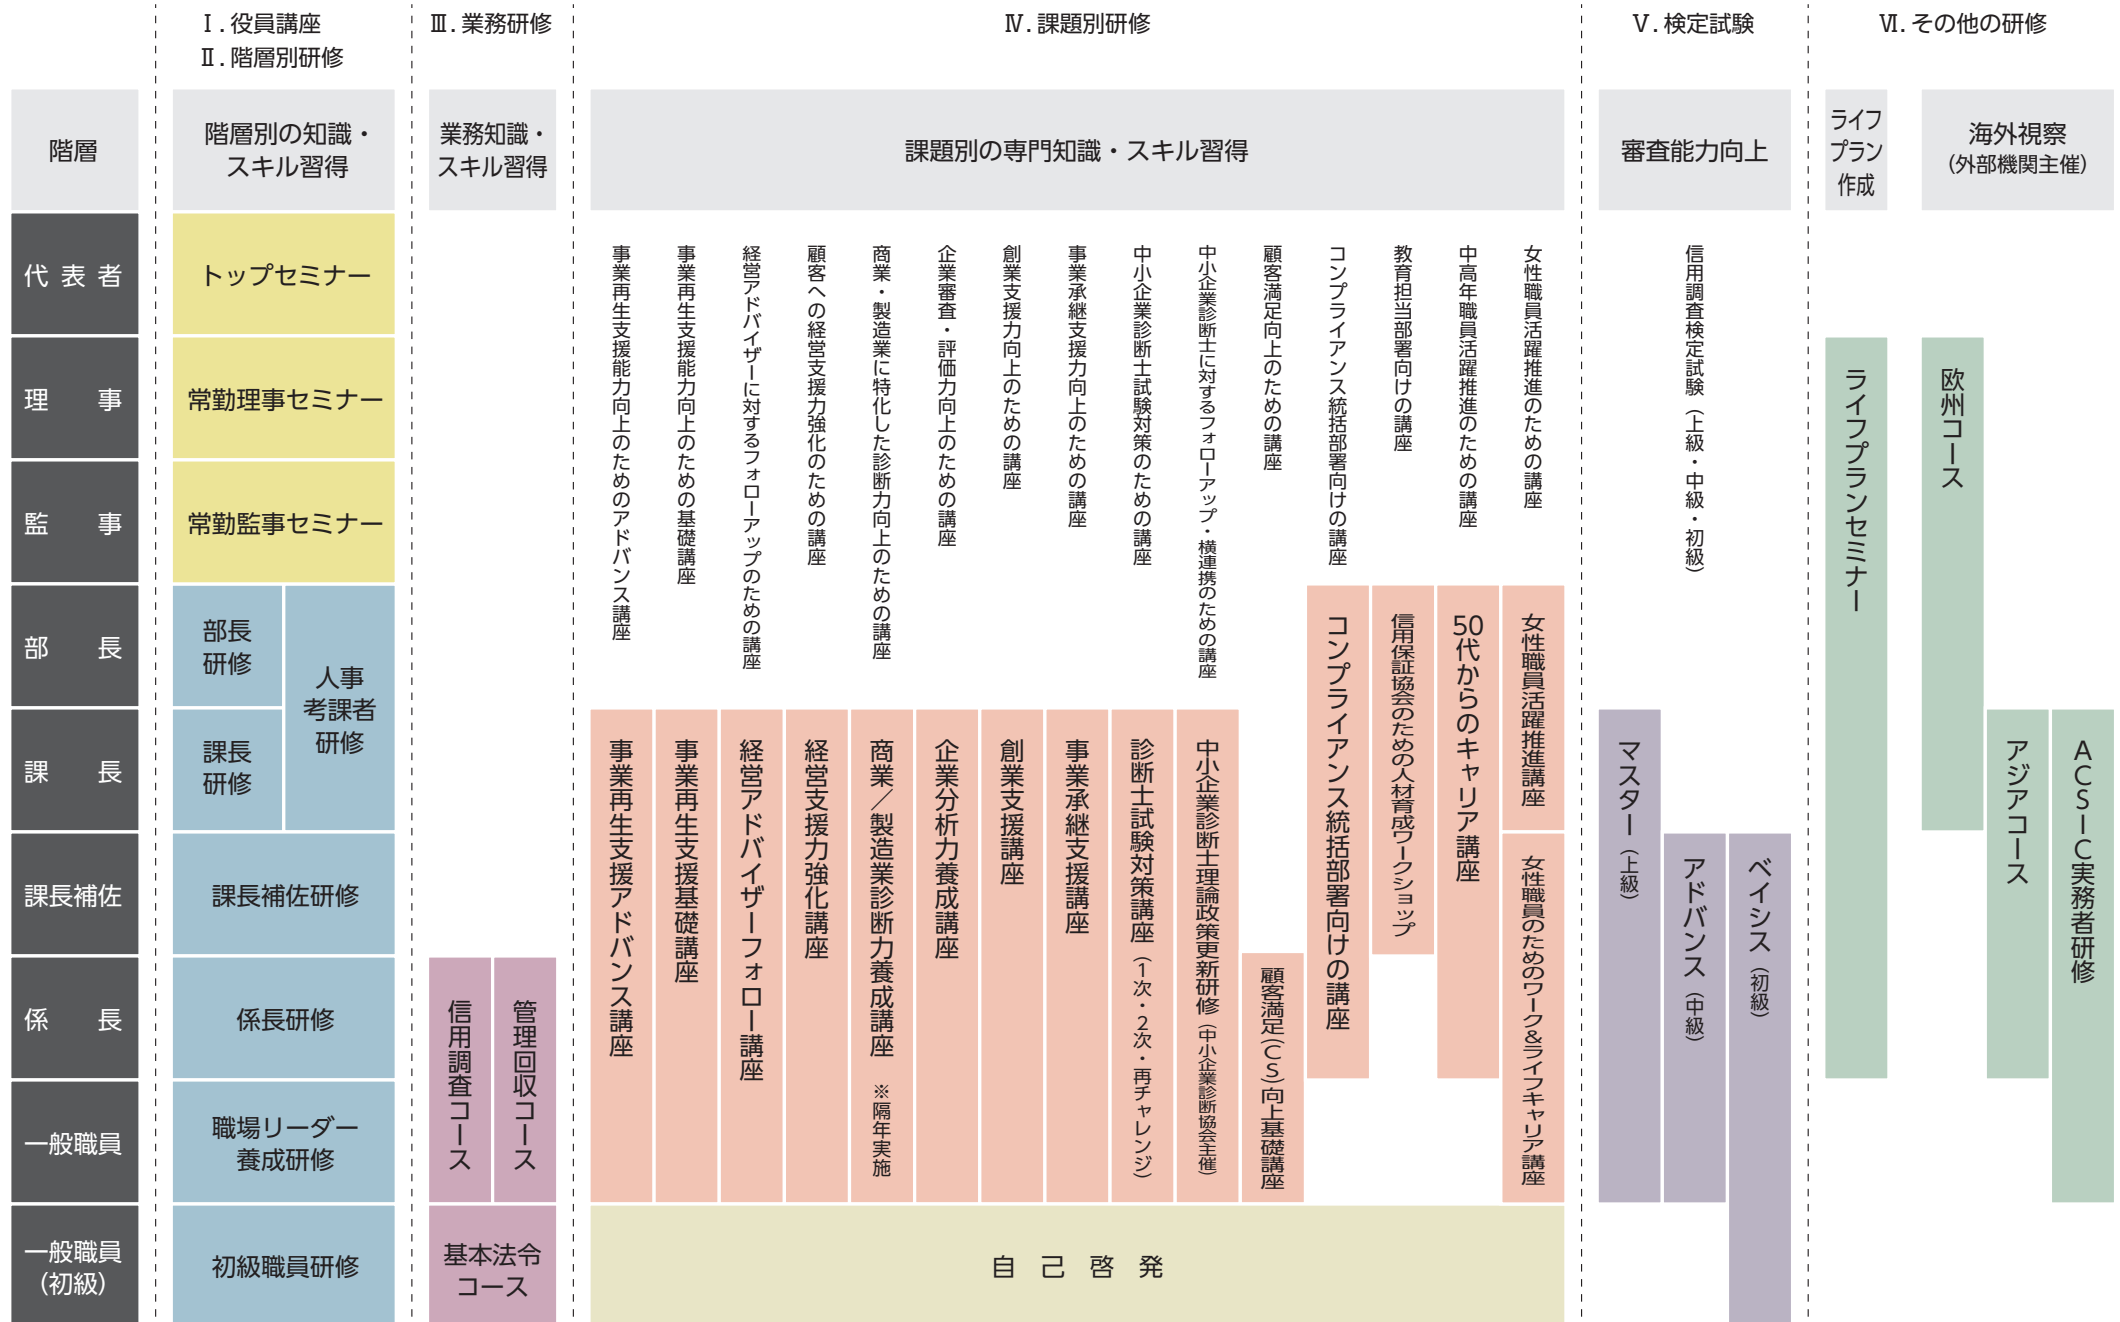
Ⅰ.役員講座
Ⅱ.階層別研修

Ⅲ.業務研修

Ⅳ.課題別研修

Ⅴ.検定試験

Ⅵ.その他の研修

階層

階層別の知識・スキル習得

業務知識・スキル習得

課題別の専門知識・スキル習得

審査能力向上

ライフプラン作成

海外視察
(外部機関主催)

代表者
理事
監事
部長
課長
課長補佐
係長
一般職員
一般職員(初級)

トップセミナー
常勤理事セミナー
常勤監事セミナー
部長研修
課長研修
人事考課者研修
課長補佐研修
係長研修
職場リーダー養成研修
初級職員研修

信用調査コース
管理回収コース
基本法令コース

事業再生支援能力向上のためのアドバンス講座
事業再生支援能力向上のための基礎講座
経営アドバイザーに対するフォローアップのための講座
顧客への経営支援力強化のための講座
商業・製造業に特化した診断力向上のための講座
企業審査・評価力向上のための講座
創業支援力向上のための講座
事業承継支援力向上のための講座
中小企業診断士試験対策のための講座
中小企業診断士に対するフォローアップ・横連携のための講座
顧客満足向上のための講座
コンプライアンス統括部署向けの講座
教育担当部署向けの講座
中高年職員活躍推進のための講座
女性職員活躍推進のための講座

事業再生支援アドバンス講座
事業再生支援基礎講座
経営アドバイザーフォローアップ講座
経営支援力強化講座
商業/製造業診断力養成講座 ※隔年実施
企業分析力養成講座
創業支援講座
事業承継支援講座
診断士試験対策講座(1次・2次・再チャレンジ)
中小企業診断士理論政策更新研修(中小企業診断協会主催)
顧客満足(CS)向上基礎講座
コンプライアンス統括部署向けの講座
信用保証協会のための人材育成ワークショップ
50代からのキャリア講座
女性職員活躍推進講座
女性職員のためのワーク&ライフキャリア講座

自己啓発

信用調査検定試験(上級・中級・初級)
マスター(上級)
アドバンス(中級)
ベイシス(初級)

ライフプランセミナー
欧州コース
アジアコース
ACSIC実務者研修